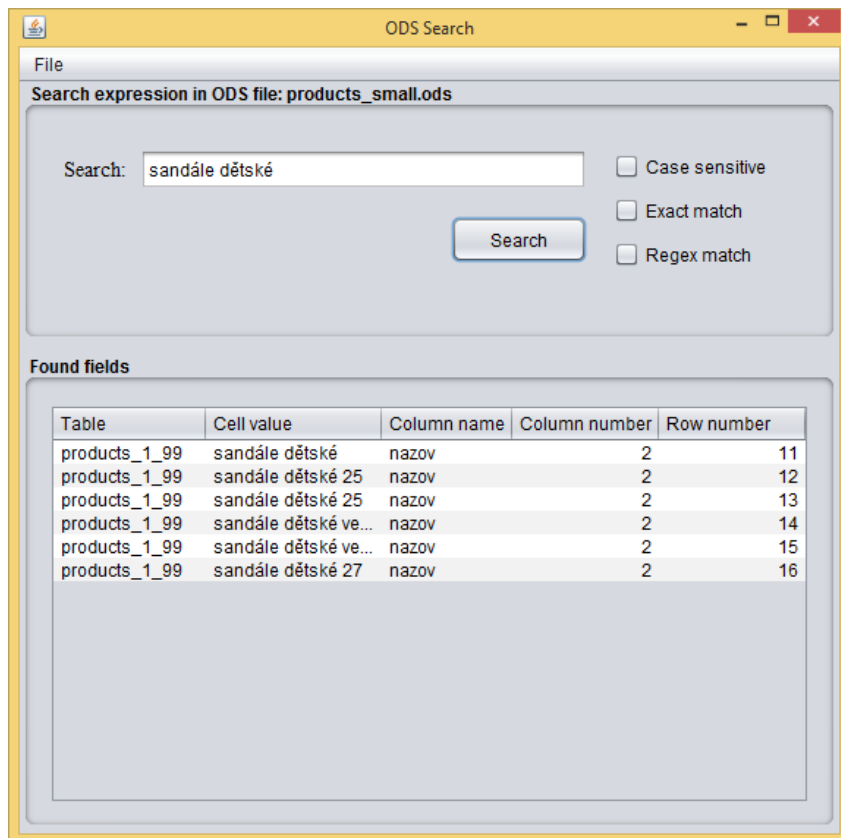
ODS Search

File

Search expression in ODS file: products_small.ods

Search: sandále dětské

Case sensitive

Exact match

Search

Regex match

Found fields

| Table | Cell value | Column name | Column number | Row number |
|---|---|---|---|---|
| products_1_99 | sandále dětské | nazov | 2 | 11 |
| products_1_99 | sandále dětské 25 | nazov | 2 | 12 |
| products_1_99 | sandále dětské 25 | nazov | 2 | 13 |
| products_1_99 | sandále dětské ve... | nazov | 2 | 14 |
| products_1_99 | sandále dětské ve... | nazov | 2 | 15 |
| products_1_99 | sandále dětské 27 | nazov | 2 | 16 |